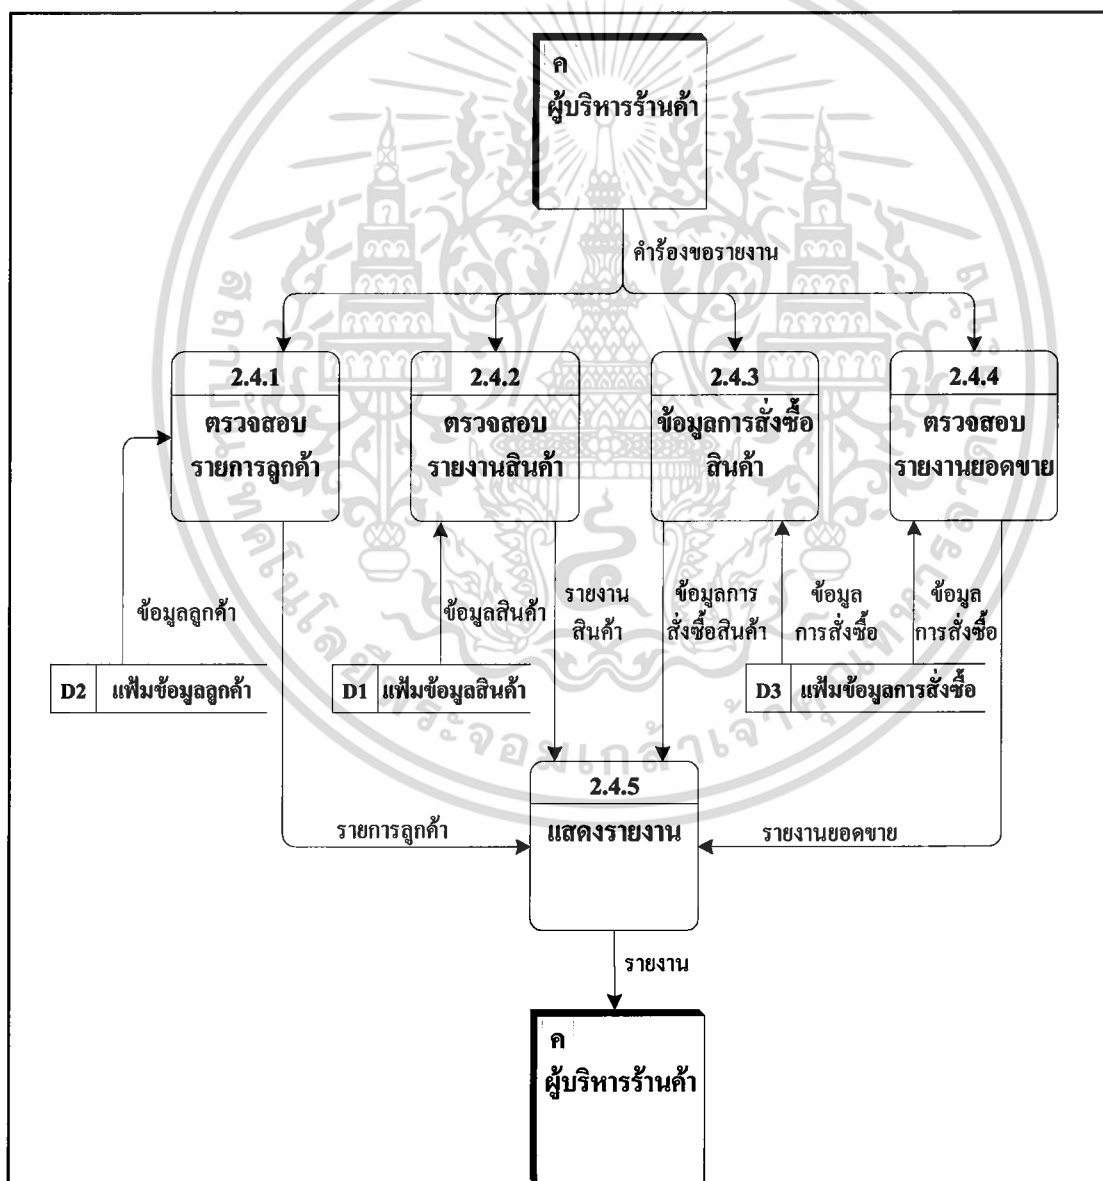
ค
ผู้บริหารร้านค้า

คำร้องขอรายงาน

2.4.1
ตรวจสอบ
รายการลูกค้า

2.4.2
ตรวจสอบ
รายงานสินค้า

2.4.3
ข้อมูลการสั่งซื้อ
สินค้า

2.4.4
ตรวจสอบ
รายงานยอดขาย

ข้อมูลลูกค้า

ข้อมูลสินค้า

รายงาน
สินค้า

ข้อมูลการ
สั่งซื้อสินค้า

ข้อมูล
การสั่งซื้อ

ข้อมูล
การสั่งซื้อ

D2 แฟ้มข้อมูลลูกค้า

D1 แฟ้มข้อมูลสินค้า

D3 แฟ้มข้อมูลการสั่งซื้อ

2.4.5
แสดงรายงาน

รายการลูกค้า

รายงานยอดขาย

รายงาน

ค
ผู้บริหารร้านค้า